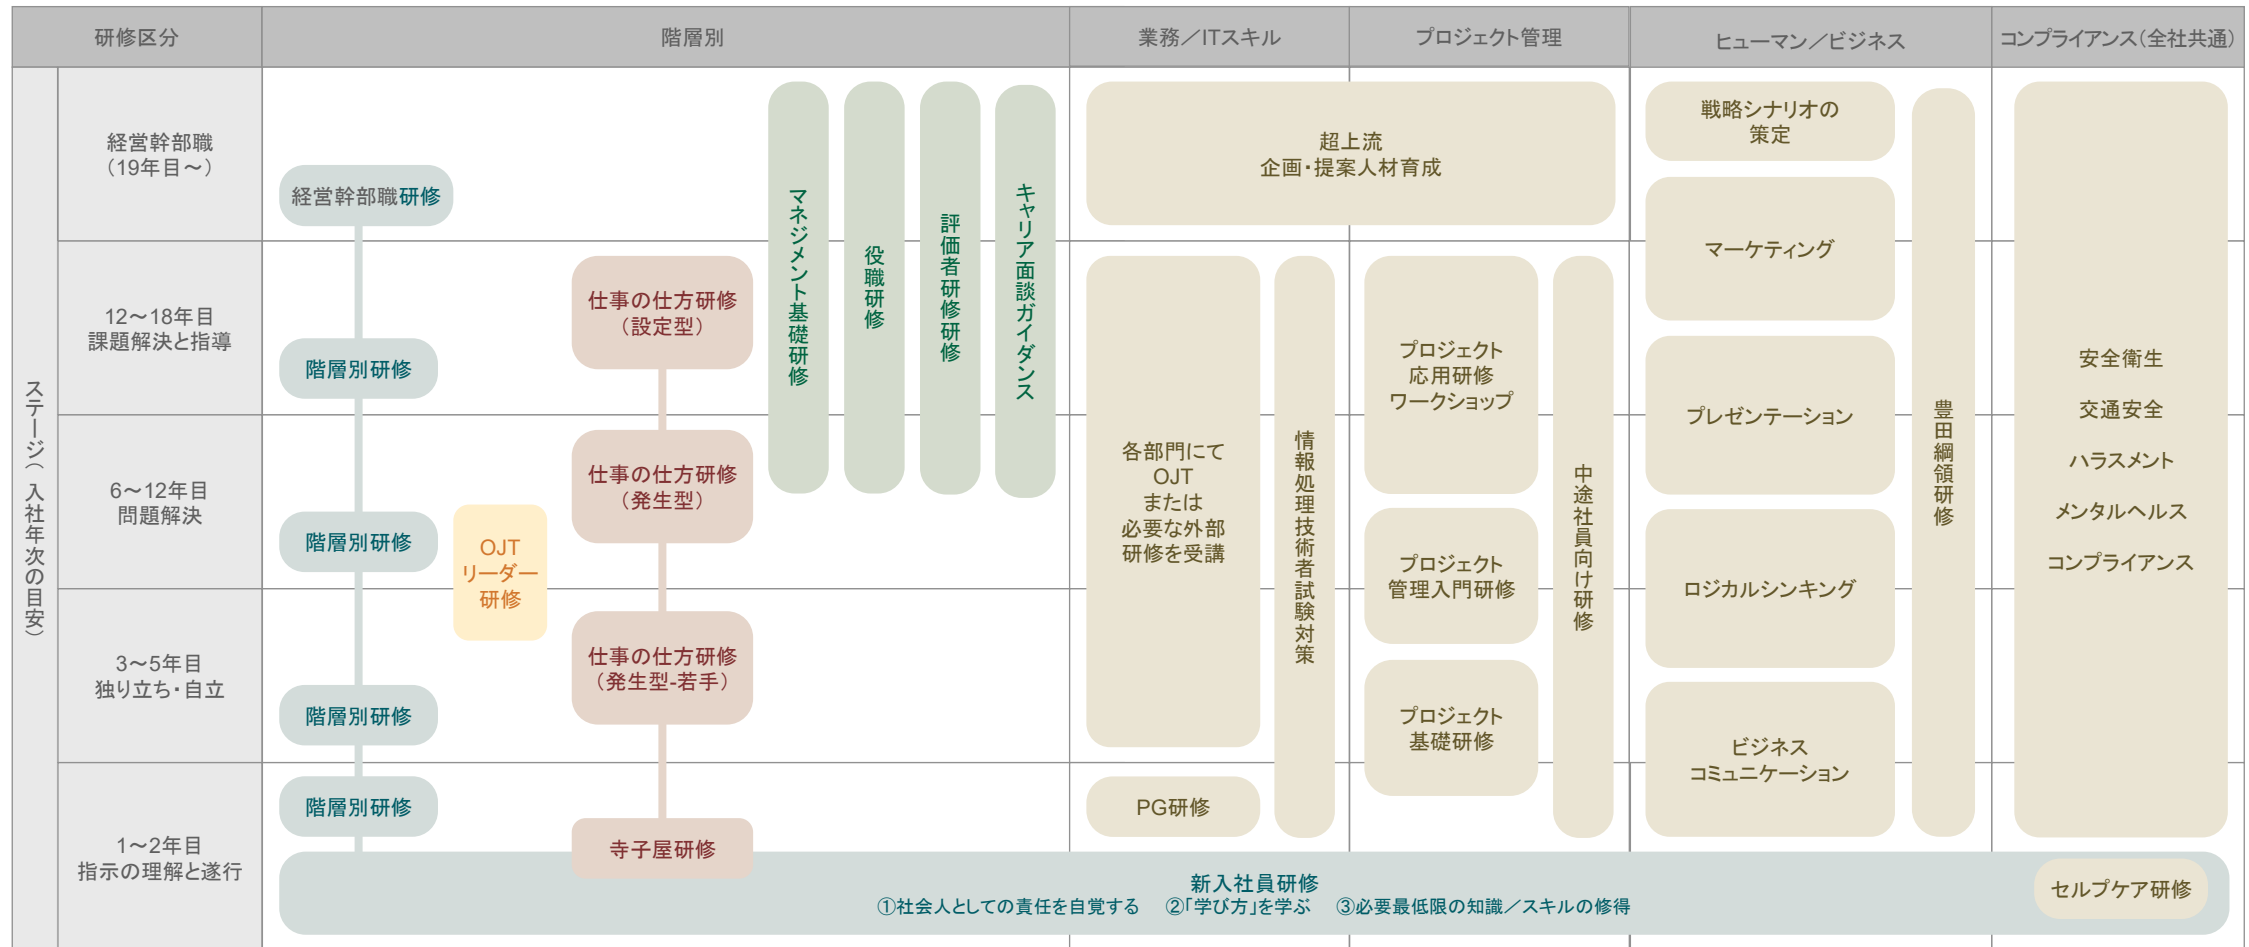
研修区分 | 階層別 | 業務／ITスキル | プロジェクト管理 | ヒューマン／ビジネス | コンプライアンス（全社共通）

ステージ（入社年次の目安）

経営幹部職（19年目～）
12～18年目 課題解決と指導
6～12年目 問題解決
3～5年目 独り立ち・自立
1～2年目 指示の理解と遂行

経営幹部職研修
階層別研修
階層別研修
階層別研修
階層別研修

OJTリーダー研修

仕事の仕方研修（設定型）
仕事の仕方研修（発生型）
仕事の仕方研修（発生型-若手）
寺子屋研修

マネジメント基礎研修
役職研修
評価者研修研修
キャリア面談ガイダンス

超上流
企画・提案人材育成

各部門にて
OJT
または
必要な外部
研修を受講

情報処理技術者試験対策

PG研修

プロジェクト
応用研修
ワークショップ

プロジェクト
管理入門研修

プロジェクト
基礎研修

中途社員向け研修

戦略シナリオの
策定

マーケティング

プレゼンテーション

ロジカルシンキング

ビジネス
コミュニケーション

豊田綱領研修

安全衛生
交通安全
ハラスメント
メンタルヘルス
コンプライアンス

新入社員研修
①社会人としての責任を自覚する　②「学び方」を学ぶ　③必要最低限の知識／スキルの修得

セルフケア研修